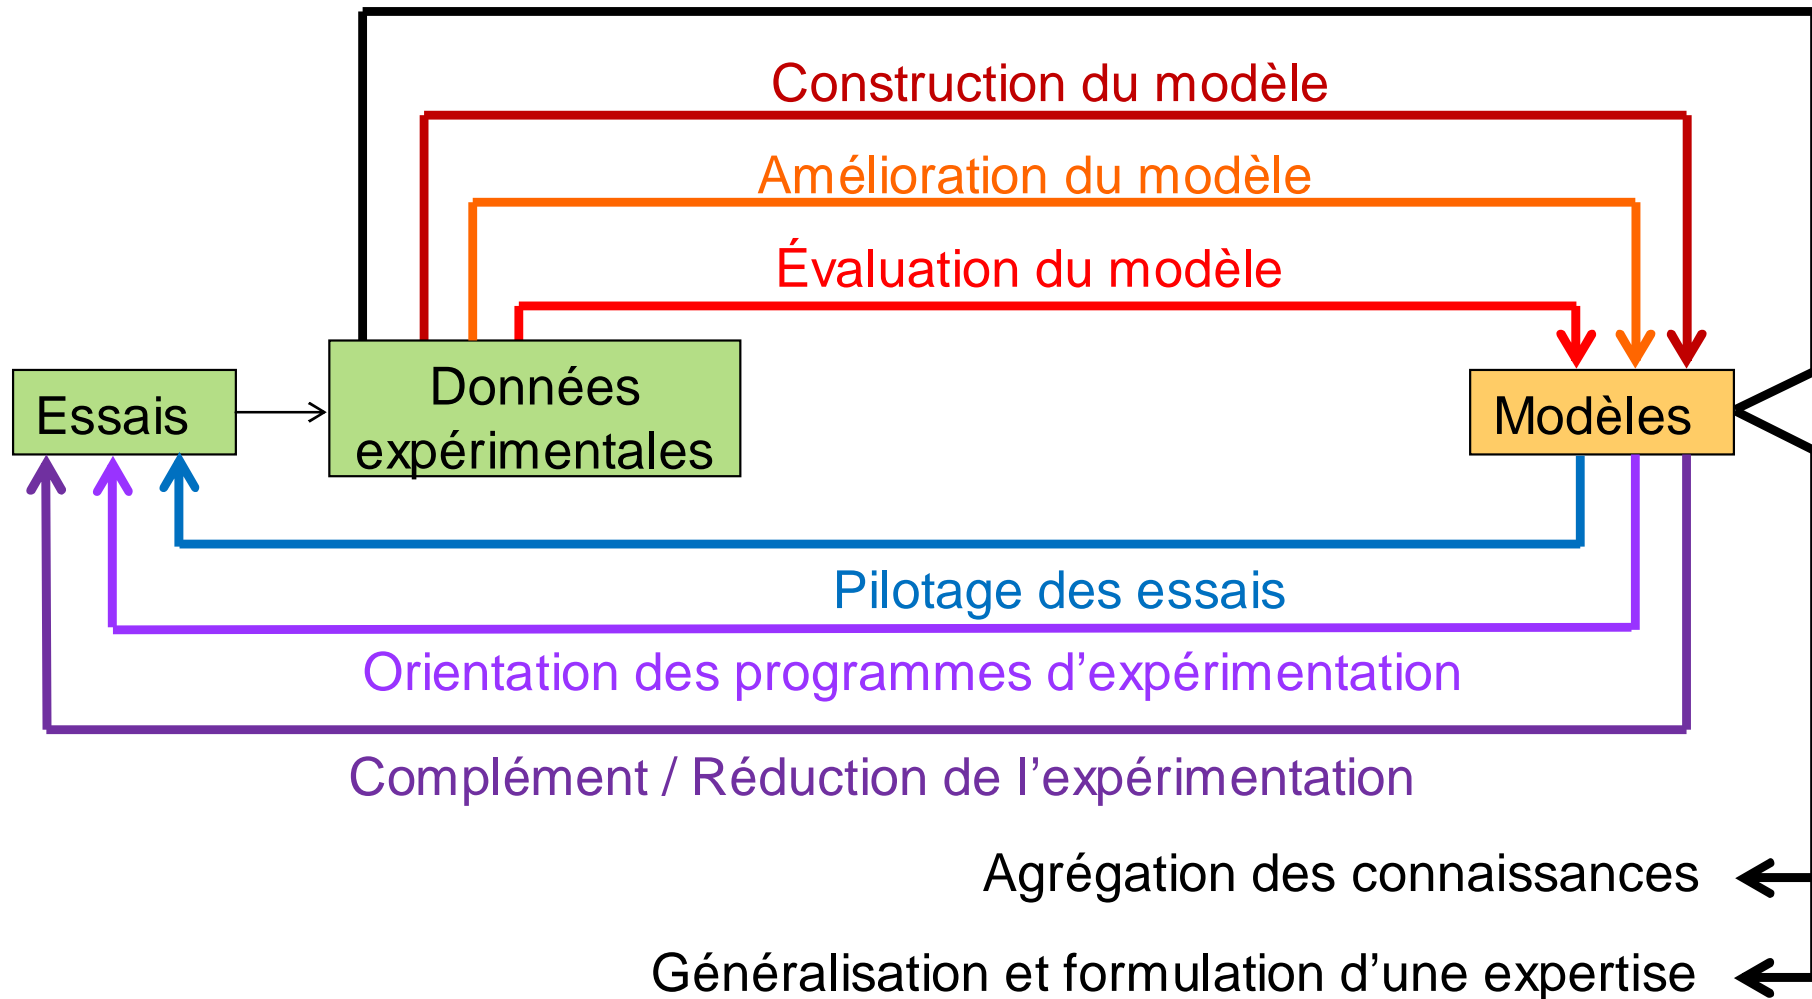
Construction du modèle
Amélioration du modèle
Évaluation du modèle

Essais

Données expérimentales

Modèles

Pilotage des essais

Orientation des programmes d’expérimentation

Complément / Réduction de l’expérimentation

Agrégation des connaissances

Généralisation et formulation d’une expertise